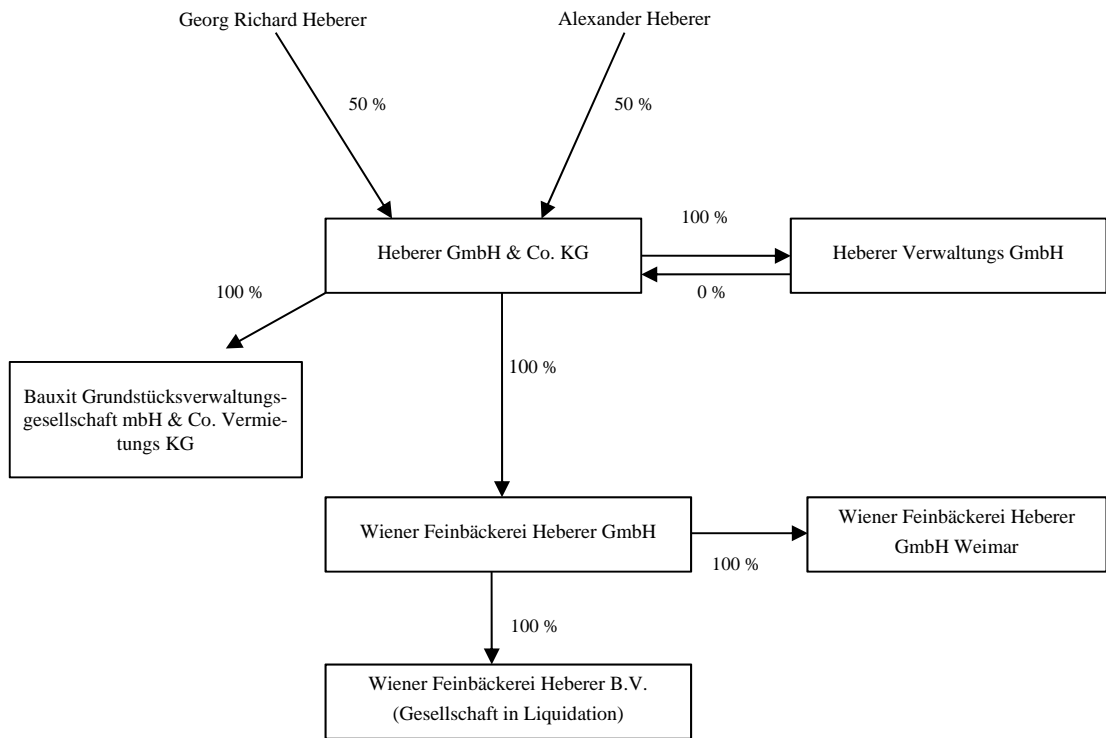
Georg Richard Heberer

Alexander Heberer

50 %

50 %

Heberer GmbH & Co. KG

100 %

Heberer Verwaltungs GmbH

0 %

100 %

Bauxit Grundstücksverwaltungsgesellschaft mbH & Co. Vermietungs KG

100 %

Wiener Feinbäckerei Heberer GmbH

100 %

Wiener Feinbäckerei Heberer GmbH Weimar

100 %

Wiener Feinbäckerei Heberer B.V. (Gesellschaft in Liquidation)